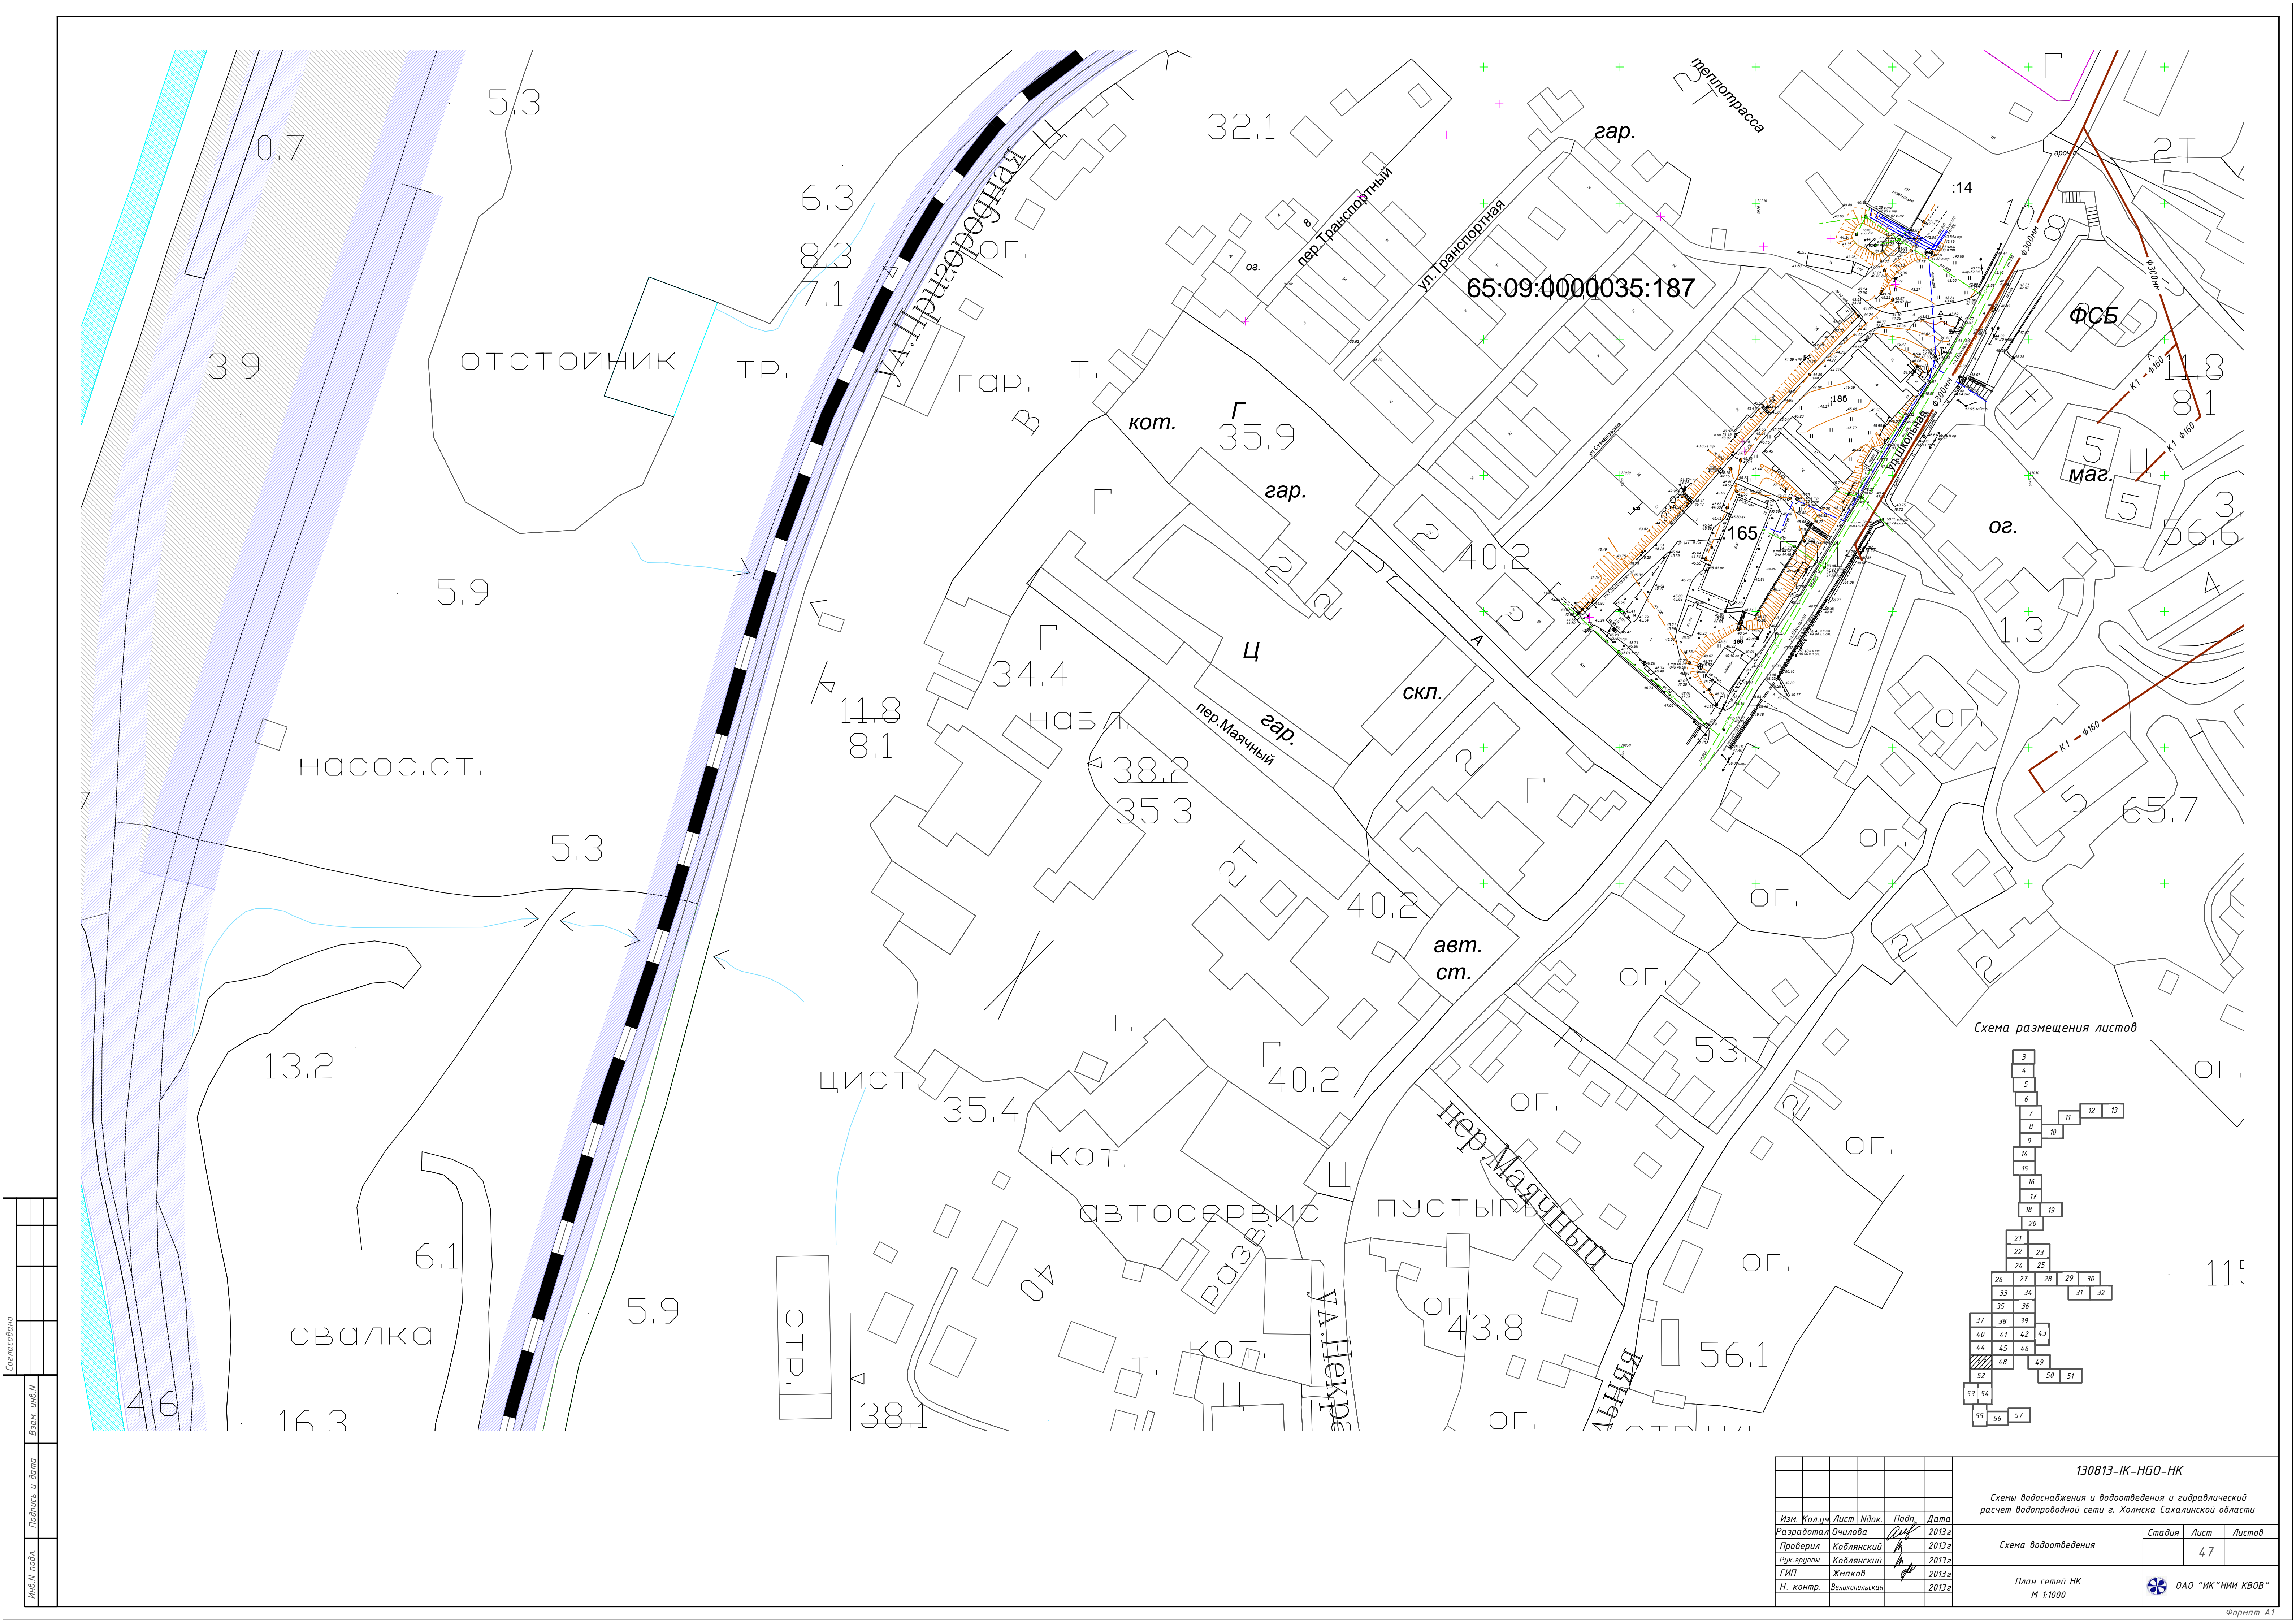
5.3
0.7
6.3
8.3
7.1
3.9
ОТСТОЙНИК
тр.
ул.Пригородная
ог.
гар.
т.
в
32.1
теплотрасса
гар.
пер.Транспортный
ул.Транспортная
65:09:0000035:187
:14
ФСБ
11.8
8.1
кот.
Г
35.9
гар.
:185
ул.Школьная
маг.
5
5
Ц
3
56.6
og.
165
40.2
Г
1.3
4
5.9
34.4
Ц
скл.
набл.
пер.Маячный
гар.
11.8
8.1
насос.ст.
38.2
35.3
ог.
К1 Ф160
65.7
5.3
40.2
ог.
ог.
авт.
ст.
ог.
2
2
13.2
т.
Г
40.2
53.7
цист.
35.4
ог.
ог.
кот.
пер.Маячный
автосервис
Ц
пустырь
6.1
ог.
разв.
40
ул.Некра
ог.
43.8
56.1
свалка
5.9
стр.
кот.
т.
4.6
16.3
38.1
ог.
Схема размещения листов
3
4
5
6
7
8
9
10
11
12
13
14
15
16
17
18
19
20
21
22
23
24
25
26
27
28
29
30
31
32
33
34
35
36
37
38
39
40
41
42
43
44
45
46
48
49
50
51
52
53
54
55
56
57
115
Согласовано
Взам. инв.N
Подпись и дата
Инв.N подл.
130813-IK-HGO-НК
Схемы водоснабжения и водоотведения и гидравлический расчет водопроводной сети г. Холмска Сахалинской области
| Изм. | Кол.уч | Лист | Ндок. | Подп. | Дата |
|---|---|---|---|---|---|
| Разработал | Очилова | | | | 2013г |
| Проверил | Коблянский | | | | 2013г |
| Рук группы | Коблянский | | | | 2013г |
| ГИП | Жмаков | | | | 2013г |
| Н. контр. | Великопольская | | | | 2013г |
Схема водоотведения
| Стадия | Лист | Листов |
|---|---|---|
| | 47 | |
План сетей НК
М 1:1000
ОАО "ИК "НИИ КВОВ"
Формат А1